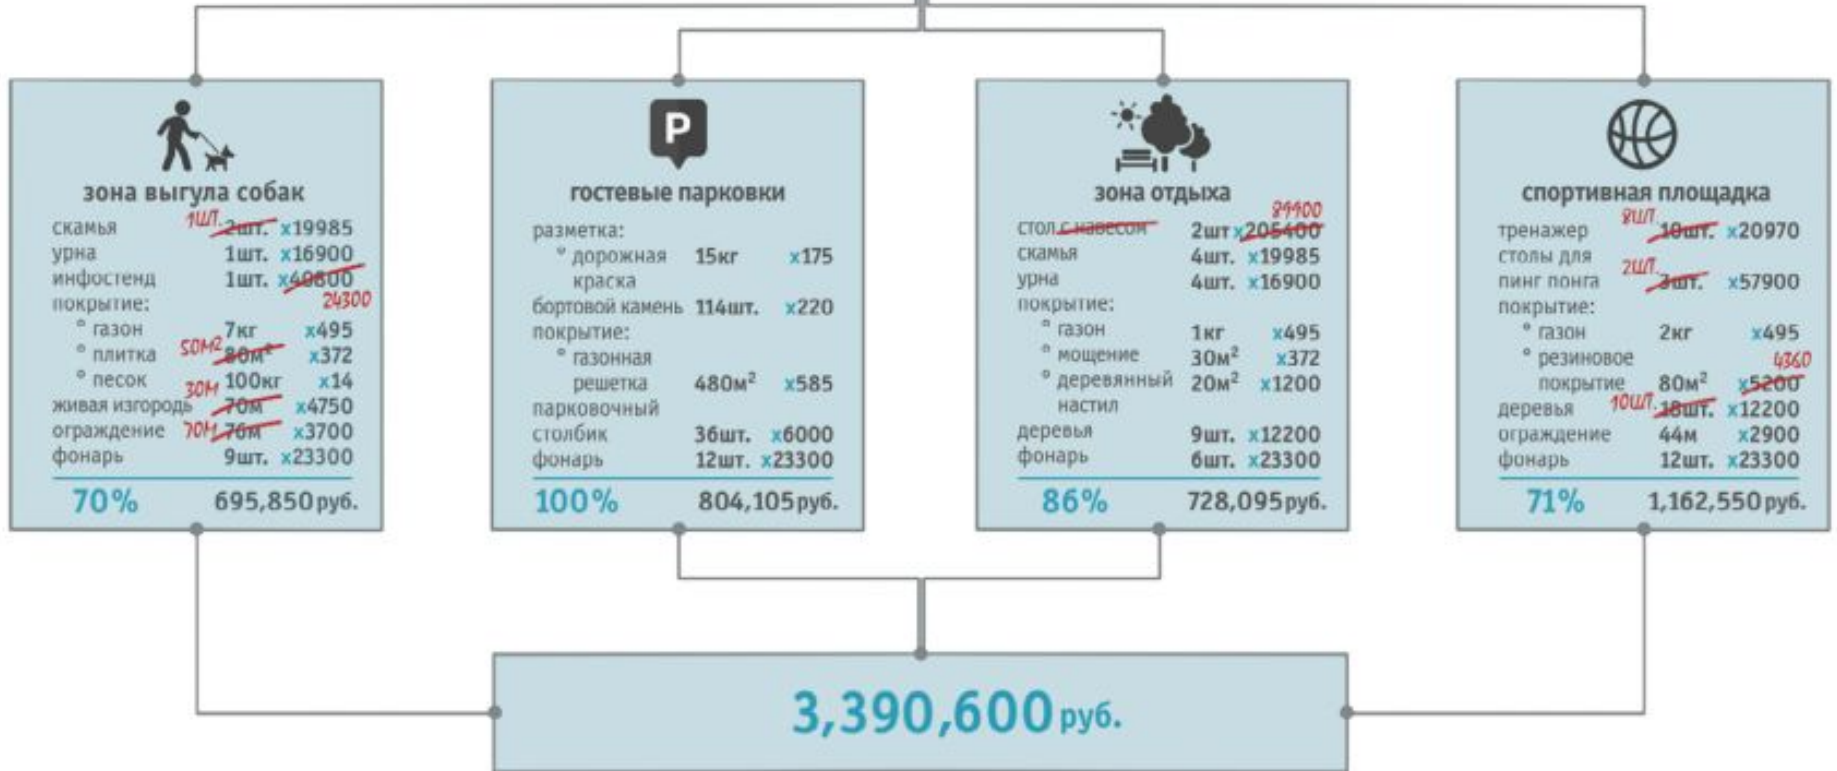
зона выгула собак

| | | |
|---|---|---|
| скамья | 1шт. 2шт. | x19985 |
| урна | 1шт. | x16900 |
| инфостенд | 1шт. | x49800 24300 |
| покрытие: | | |
| • газон | 7кг | x495 |
| • плитка | 50м2 80м² | x372 |
| • песок | 100кг | x14 |
| живая изгородь | 30м 70м | x4750 |
| ограждение | 70м 76м | x3700 |
| фонарь | 9шт. | x23300 |

70% 695,850 руб.

P

гостевые парковки

| | | |
|---|---|---|
| разметка: | | |
| • дорожная краска | 15кг | x175 |
| бортовой камень | 114шт. | x220 |
| покрытие: | | |
| • газонная решетка | 480м² | x585 |
| парковочный столбик | 36шт. | x6000 |
| фонарь | 12шт. | x23300 |

100% 804,105 руб.

зона отдыха

| | | |
|---|---|---|
| стол с навесом | 2шт | x205400 24400 |
| скамья | 4шт. | x19985 |
| урна | 4шт. | x16900 |
| покрытие: | | |
| • газон | 1кг | x495 |
| • мощение | 30м² | x372 |
| • деревянный настил | 20м² | x1200 |
| деревья | 9шт. | x12200 |
| фонарь | 6шт. | x23300 |

86% 728,095 руб.

спортивная площадка

| | | |
|---|---|---|
| тренажер | 8шт. 10шт. | x20970 |
| столы для пинг понга | 2шт. 3шт. | x57900 |
| покрытие: | | |
| • газон | 2кг | x495 |
| • резиновое покрытие | 80м² | x5200 4360 |
| деревья | 10шт. 18шт. | x12200 |
| ограждение | 44м | x2900 |
| фонарь | 12шт. | x23300 |

71% 1,162,550 руб.

3,390,600 руб.